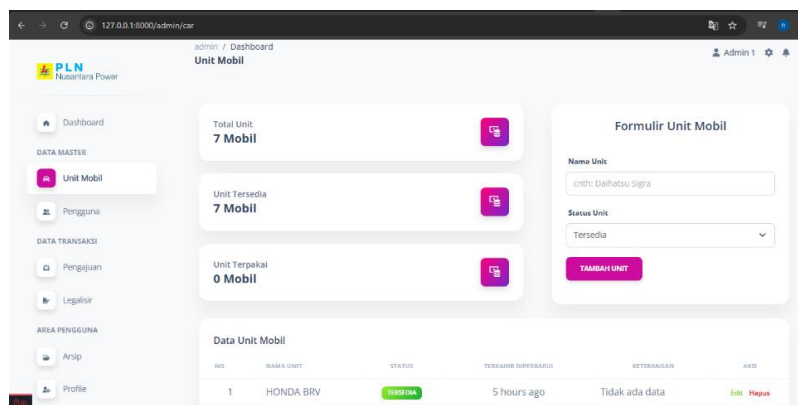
127.0.0.1:8000/admin/car

PLN
Nusantara Power

admin / Dashboard
Unit Mobil

Admin 1

Dashboard
DATA MASTER
Unit Mobil
Pengguna
DATA TRANSAKSI
Pengajuan
Legalisir
AREA PENGGUNA
Arsip
Profile

Total Unit
7 Mobil

Unit Tersedia
7 Mobil

Unit Terpakai
0 Mobil

Formulir Unit Mobil

Nama Unit
cnth: Daihatsu Sigra

Status Unit
Tersedia

TAMBAH UNIT

Data Unit Mobil

| NO | NAMA UNIT | STATUS | TERAKHIR DIPERBARUI | KETERANGAN | AKSI |
|---|---|---|---|---|---|
| 1 | HONDA BRV | TERSEDIA | 5 hours ago | Tidak ada data | Edit Hapus |